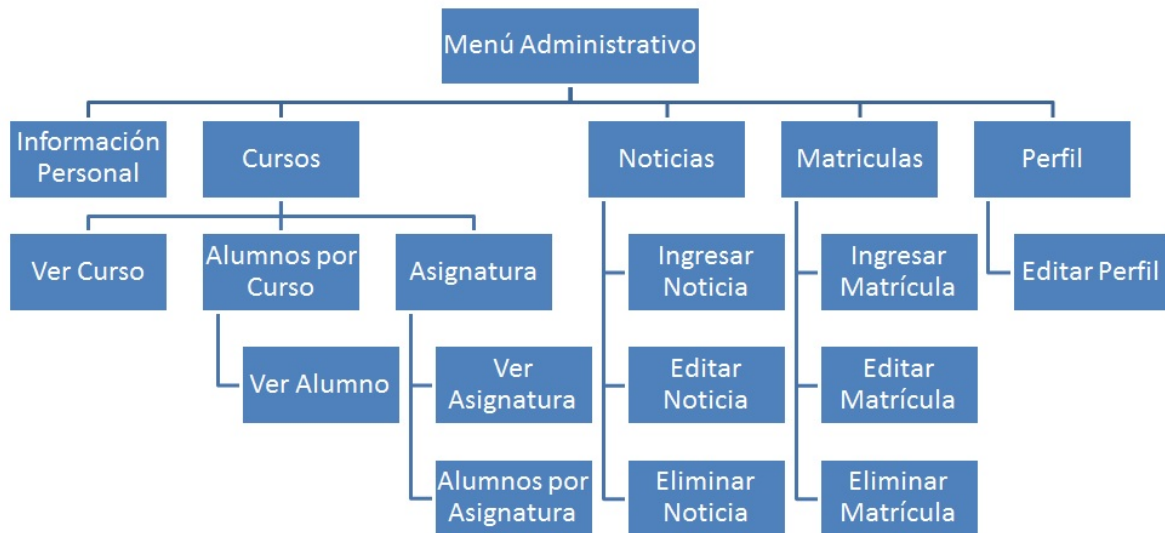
Menú Administrativo

Información Personal

Cursos

Ver Curso

Alumnos por Curso

Ver Alumno

Asignatura

Ver Asignatura

Alumnos por Asignatura

Noticias

Ingresar Noticia

Editar Noticia

Eliminar Noticia

Matriculas

Ingresar Matrícula

Editar Matrícula

Eliminar Matrícula

Perfil

Editar Perfil